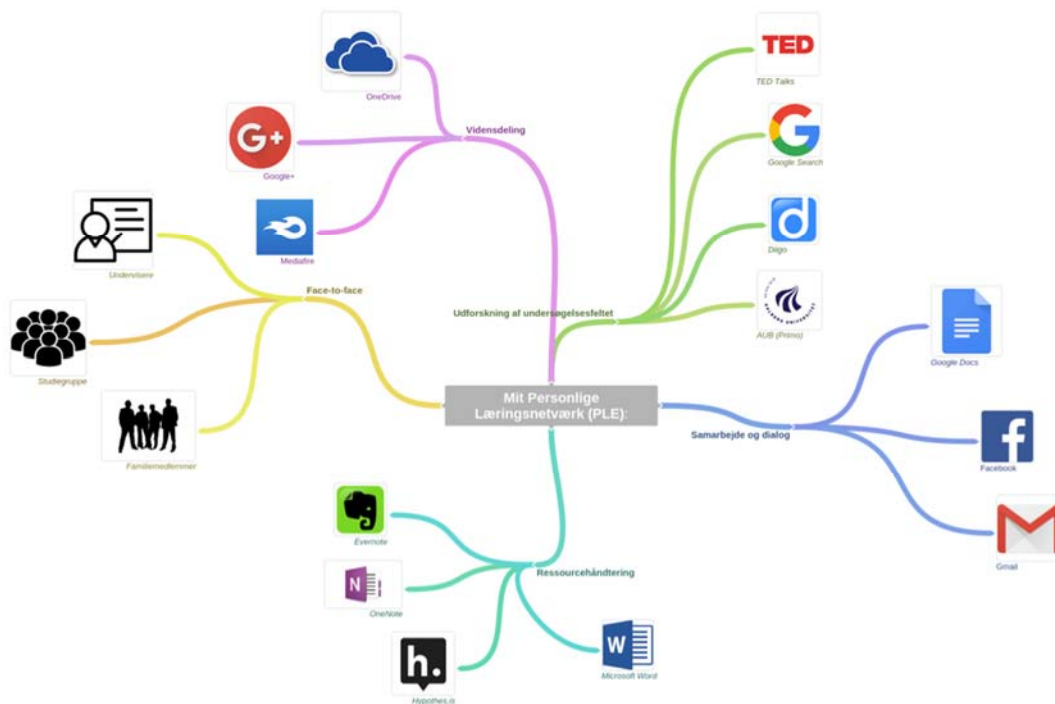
Mit Personlige Læringsnetværk (PLE):

Vidensdeling
OneDrive
Google+
Mediafire

Udforskning af undersøgelsesfeltet
TED
TED Talks
Google Search
Diigo
AUB (Primo)

Samarbejde og dialog
Google Docs
Facebook
Gmail

Ressourcehåndtering
Evernote
OneNote
Hypothes.is
Microsoft Word

Face-to-face
Undervisere
Studiegruppe
Familiemedlemmer